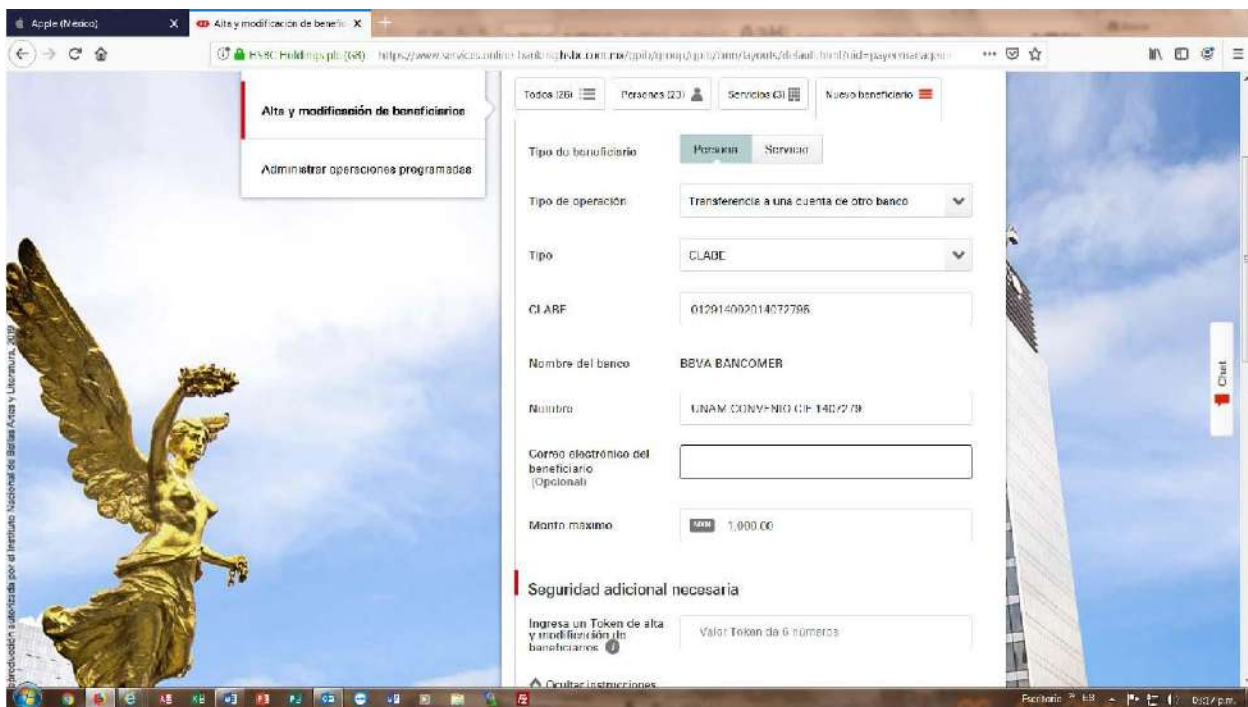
Apple (Mexico) X
Alta y modificación de benefic X
HSBC Holdings plc (GB) https://www.services.online-banking.hsbc.com.mx/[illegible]

Alta y modificación de beneficiarios

Administrar operaciones programadas

Todos (26)
Personas (23)
Servicios (3)
Nuevo beneficiario

Tipo de beneficiario
Persona
Servicio

Tipo de operación
Transferencia a una cuenta de otro banco

Tipo
CLABE

CLABE
012914002014072796

Nombre del banco
BBVA BANCOMER

Nombre
UNAM CONVENIO CIE 1407279

Correo electrónico del beneficiario (Opcional)

Monto máximo
MXN 1,000.00

Seguridad adicional necesaria

Ingresa un Token de alta y modificación de beneficiarios
Valor Token de 6 números

Ocultar instrucciones

Chat

Reproducción autorizada por el Instituto Nacional de Bellas Artes y Literatura, 2019

Escritorio ES 09:37 p.m.